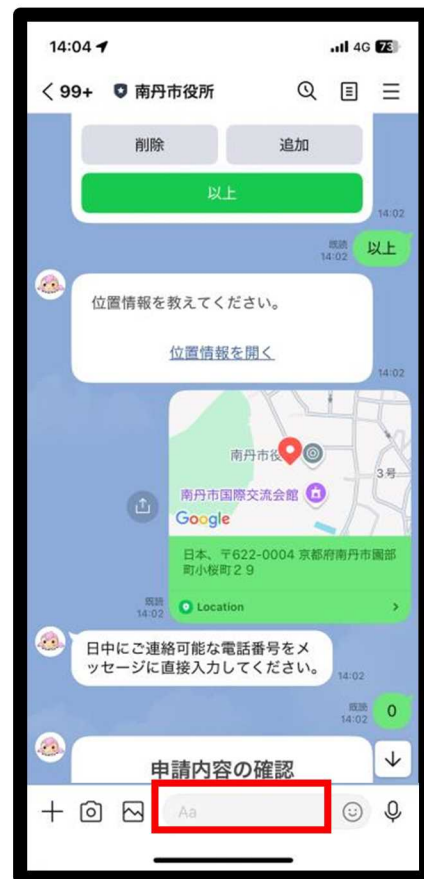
14:04
4G 73

< 99+ 南丹市役所

削除
追加
以上
14:02

既読
14:02
以上

位置情報を教えてください。

位置情報を開く
14:02

南丹市役
3号
南丹市国際交流会館
Google

日本、〒622-0004 京都府南丹市園部町小桜町２９

既読
14:02
Location

日中にご連絡可能な電話番号をメッセージに直接入力してください。
14:02

既読
14:02
0

申請内容の確認

Aa